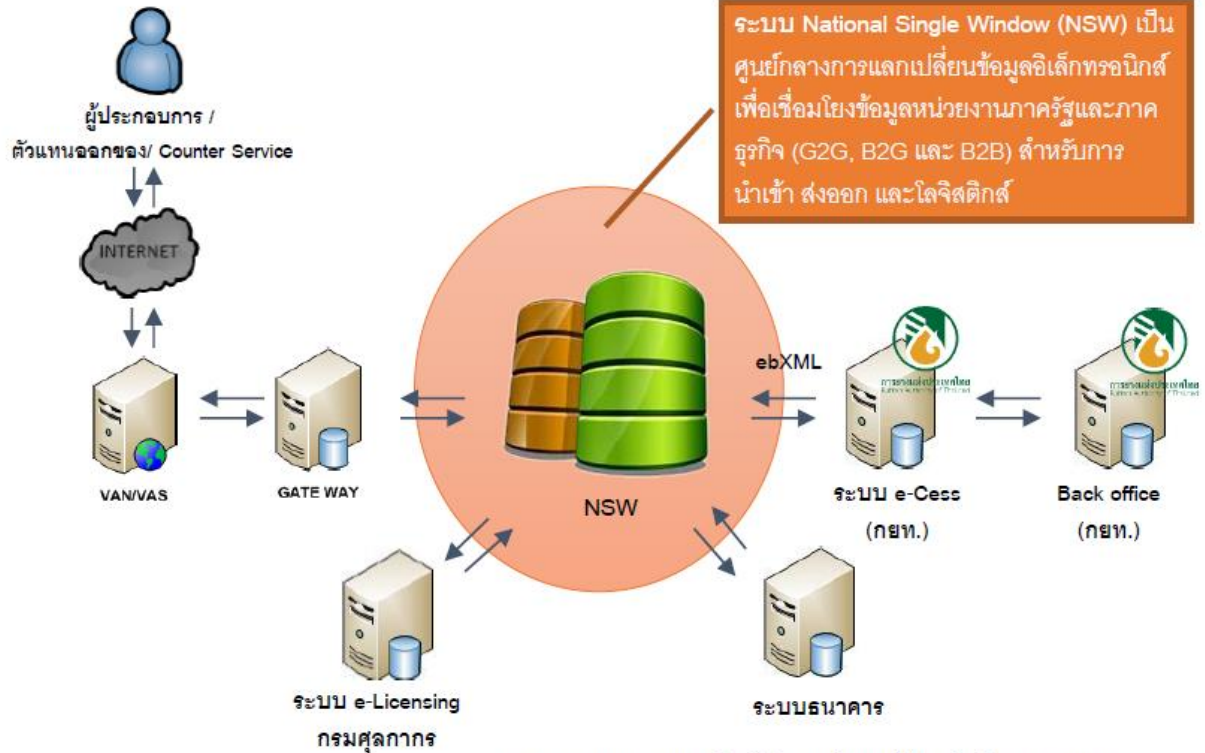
ระบบ National Single Window (NSW) เป็นศูนย์กลางการแลกเปลี่ยนข้อมูลอิเล็กทรอนิกส์ เพื่อเชื่อมโยงข้อมูลหน่วยงานภาครัฐและภาคธุรกิจ (G2G, B2G และ B2B) สำหรับการนำเข้า ส่งออก และโลจิสติกส์

ผู้ประกอบการ / ตัวแทนออกของ/ Counter Service

INTERNET

VAN/VAS

GATE WAY

NSW

ebXML

ระบบ e-Cess (กยท.)

Back office (กยท.)

ระบบ e-Licensing กรมศุลกากร

ระบบธนาคาร